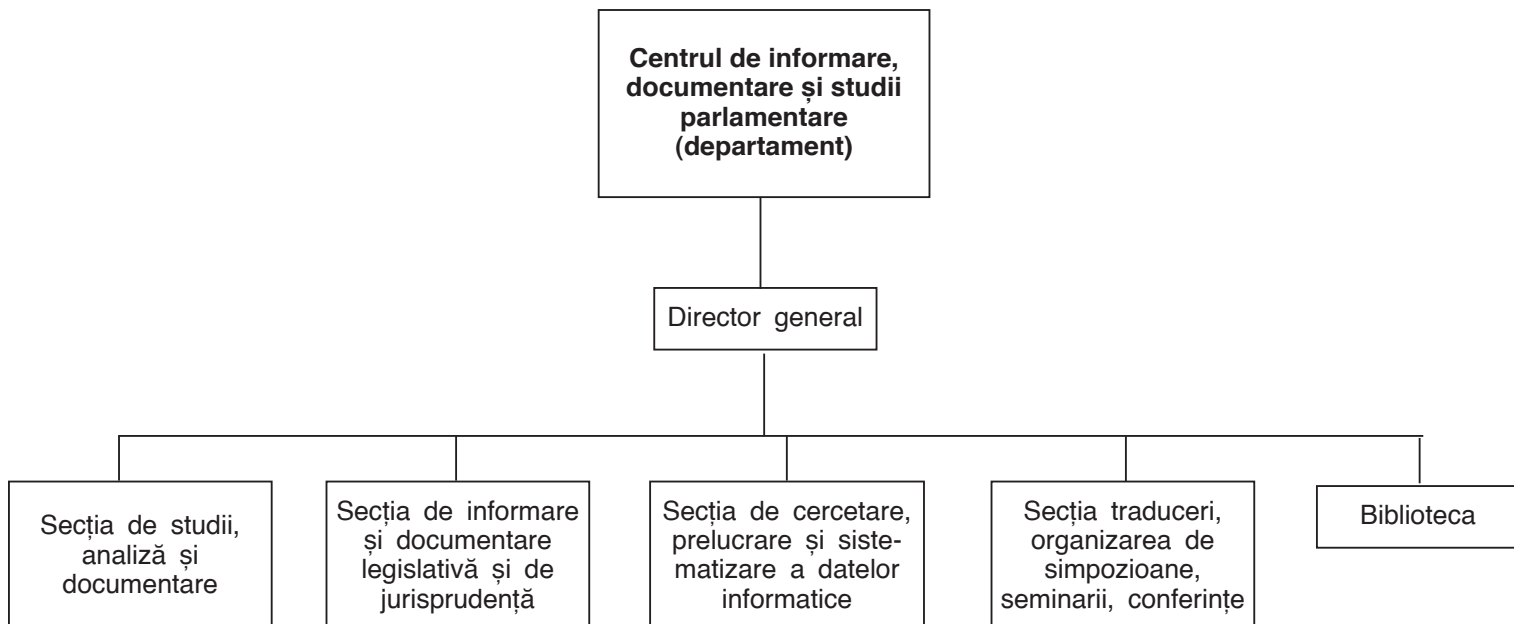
**Centrul de informare, documentare și studii parlamentare (departament)**

Director general

Secția de studii, analiză și documentare

Secția de informare și documentare legislativă și de jurisprudență

Secția de cercetare, prelucrare și sistematizare a datelor informatice

Secția traduceri, organizarea de simpozioane, seminarii, conferințe

Biblioteca